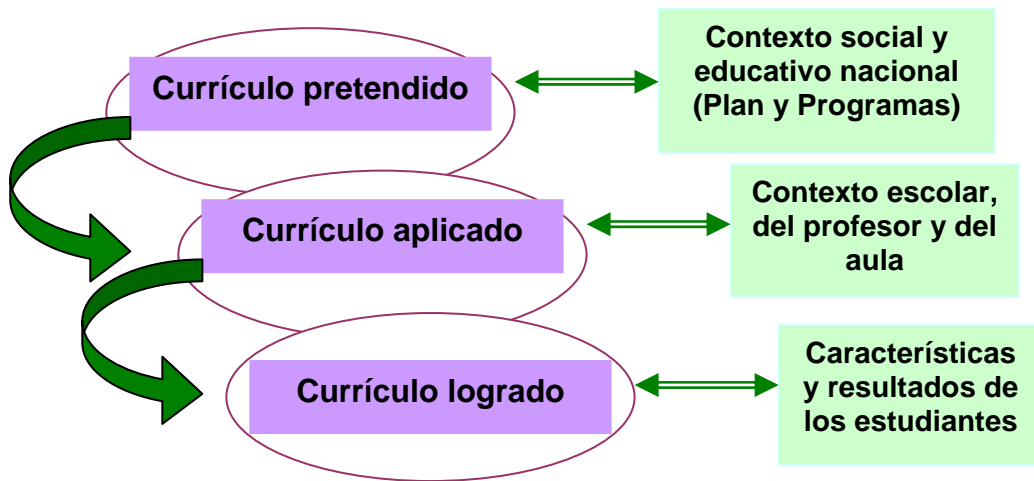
Currículo pretendido

Contexto social y educativo nacional (Plan y Programas)

Currículo aplicado

Contexto escolar, del profesor y del aula

Currículo logrado

Características y resultados de los estudiantes